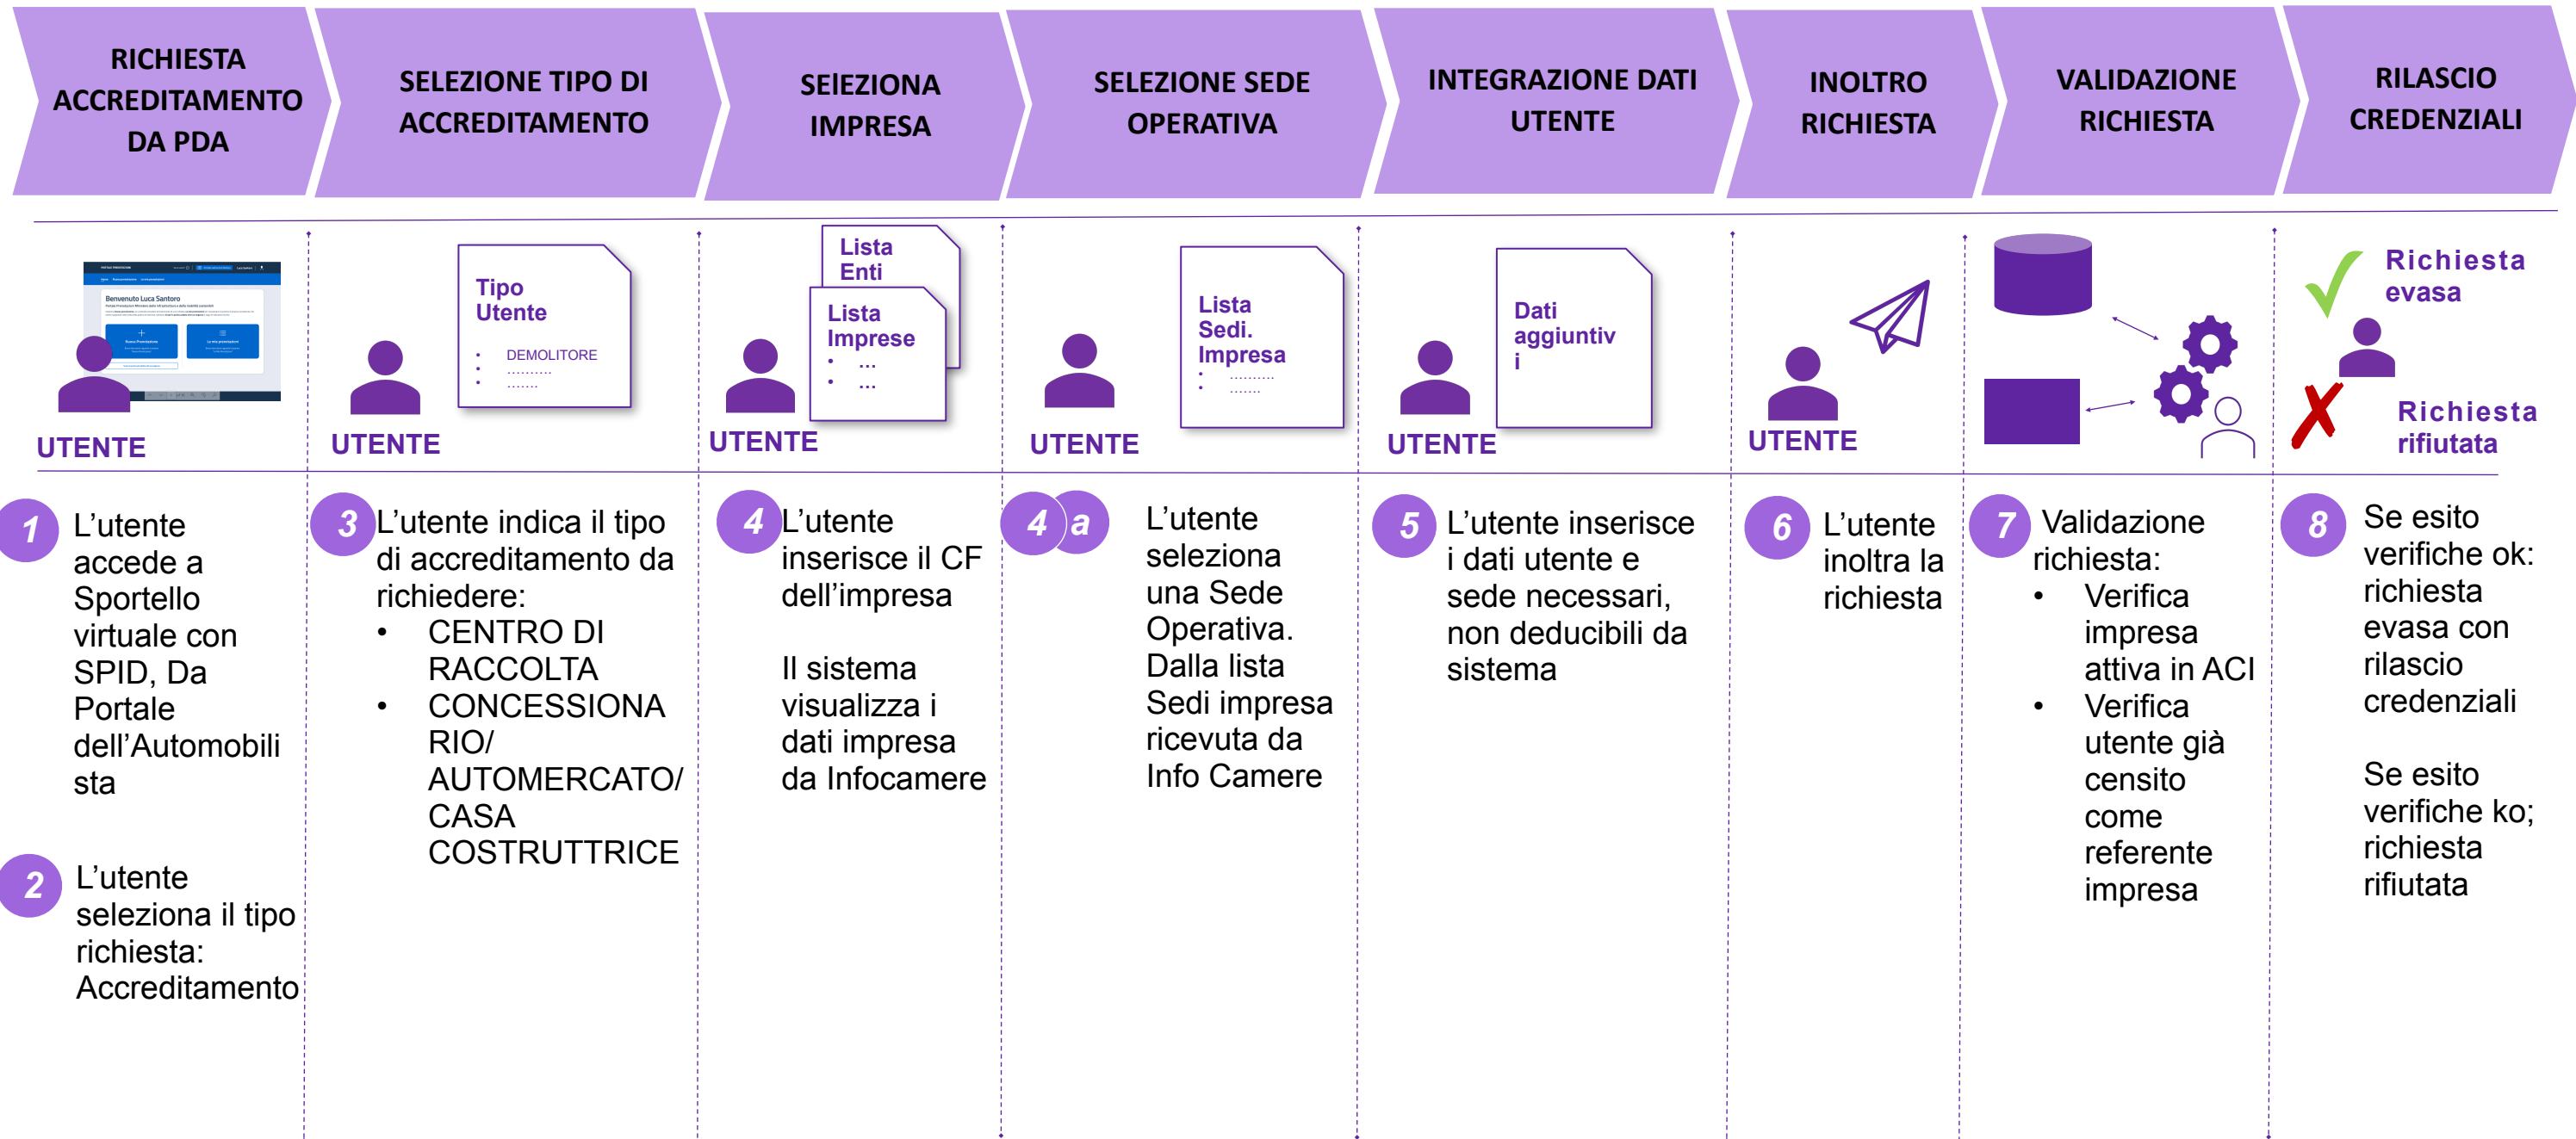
RICHIESTA ACCREDITAMENTO DA PDA

SELEZIONE TIPO DI ACCREDITAMENTO

SEIEZIONA IMPRESA

SELEZIONE SEDE OPERATIVA

INTEGRAZIONE DATI UTENTE

INOLTRO RICHIESTA

VALIDAZIONE RICHIESTA

RILASCIO CREDENZIALI

Benvenuto Luca Santoro

UTENTE

Tipo Utente
- DEMOLITORE
- ..........
- .......

UTENTE

Lista Enti

Lista Imprese
- ...
- ...

UTENTE

UTENTE

Lista Sedi. Impresa
- ..........
- .......

UTENTE

Dati aggiuntivi

UTENTE

Richiesta evasa

Richiesta rifiutata

1 L'utente accede a Sportello virtuale con SPID, Da Portale dell'Automobilista

2 L'utente seleziona il tipo richiesta: Accreditamento

3 L'utente indica il tipo di accreditamento da richiedere:
- CENTRO DI RACCOLTA
- CONCESSIONARIO/ AUTOMERCATO/ CASA COSTRUTTRICE

4 L'utente inserisce il CF dell'impresa

Il sistema visualizza i dati impresa da Infocamere

4 a L'utente seleziona una Sede Operativa. Dalla lista Sedi impresa ricevuta da Info Camere

5 L'utente inserisce i dati utente e sede necessari, non deducibili da sistema

6 L'utente inoltra la richiesta

7 Validazione richiesta:
- Verifica impresa attiva in ACI
- Verifica utente già censito come referente impresa

8 Se esito verifiche ok: richiesta evasa con rilascio credenziali

Se esito verifiche ko; richiesta rifiutata